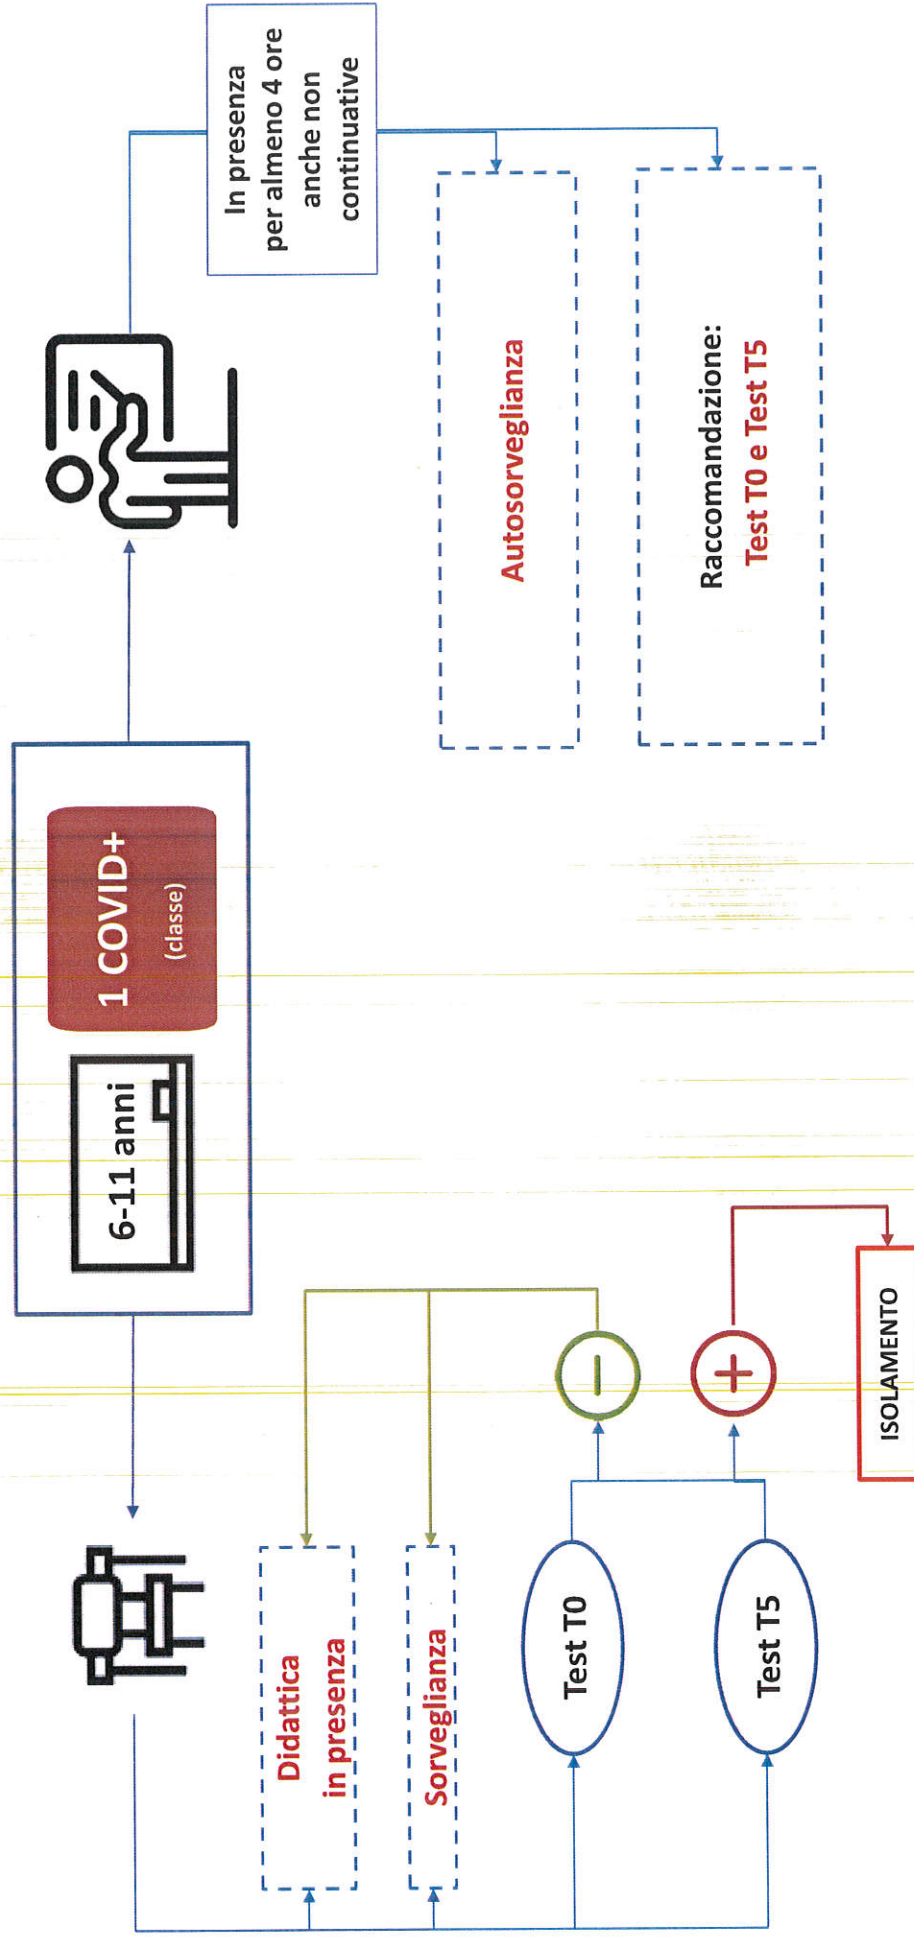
6-11 anni

1 COVID+
(classe)

In presenza per almeno 4 ore anche non continuative

Autosorveglianza

Raccomandazione: Test T0 e Test T5

Didattica in presenza

Sorveglianza

Test T0

Test T5

ISOLAMENTO